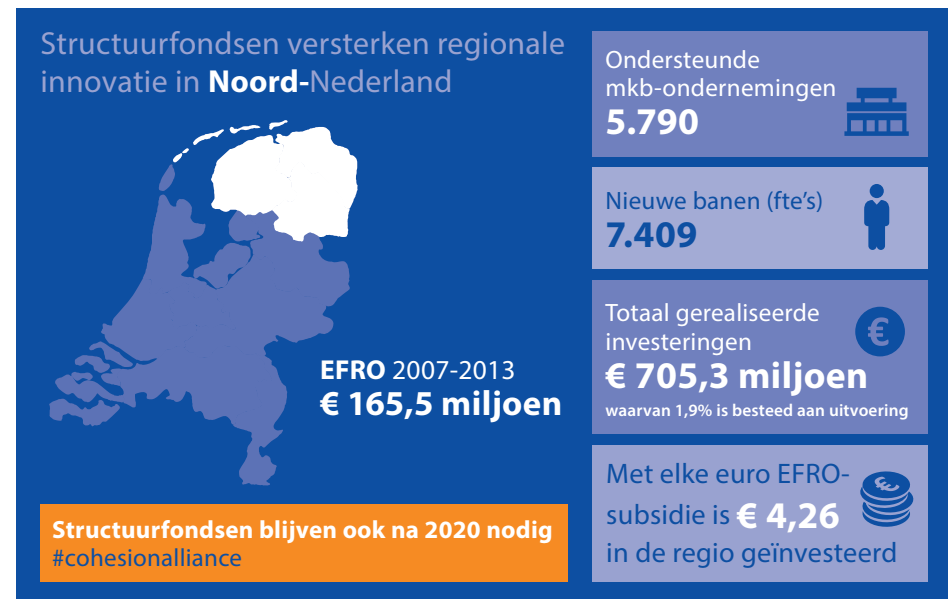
Structuurfondsen versterken regionale innovatie in **Noord-**Nederland

EFRO 2007-2013
€ 165,5 miljoen

Structuurfondsen blijven ook na 2020 nodig
#cohesionalliance

Ondersteunde mkb-ondernemingen
5.790

Nieuwe banen (fte's)
7.409

Totaal gerealiseerde investeringen
€ 705,3 miljoen
waarvan 1,9% is besteed aan uitvoering

€

Met elke euro EFRO-subsidie is € 4,26 in de regio geïnvesteerd